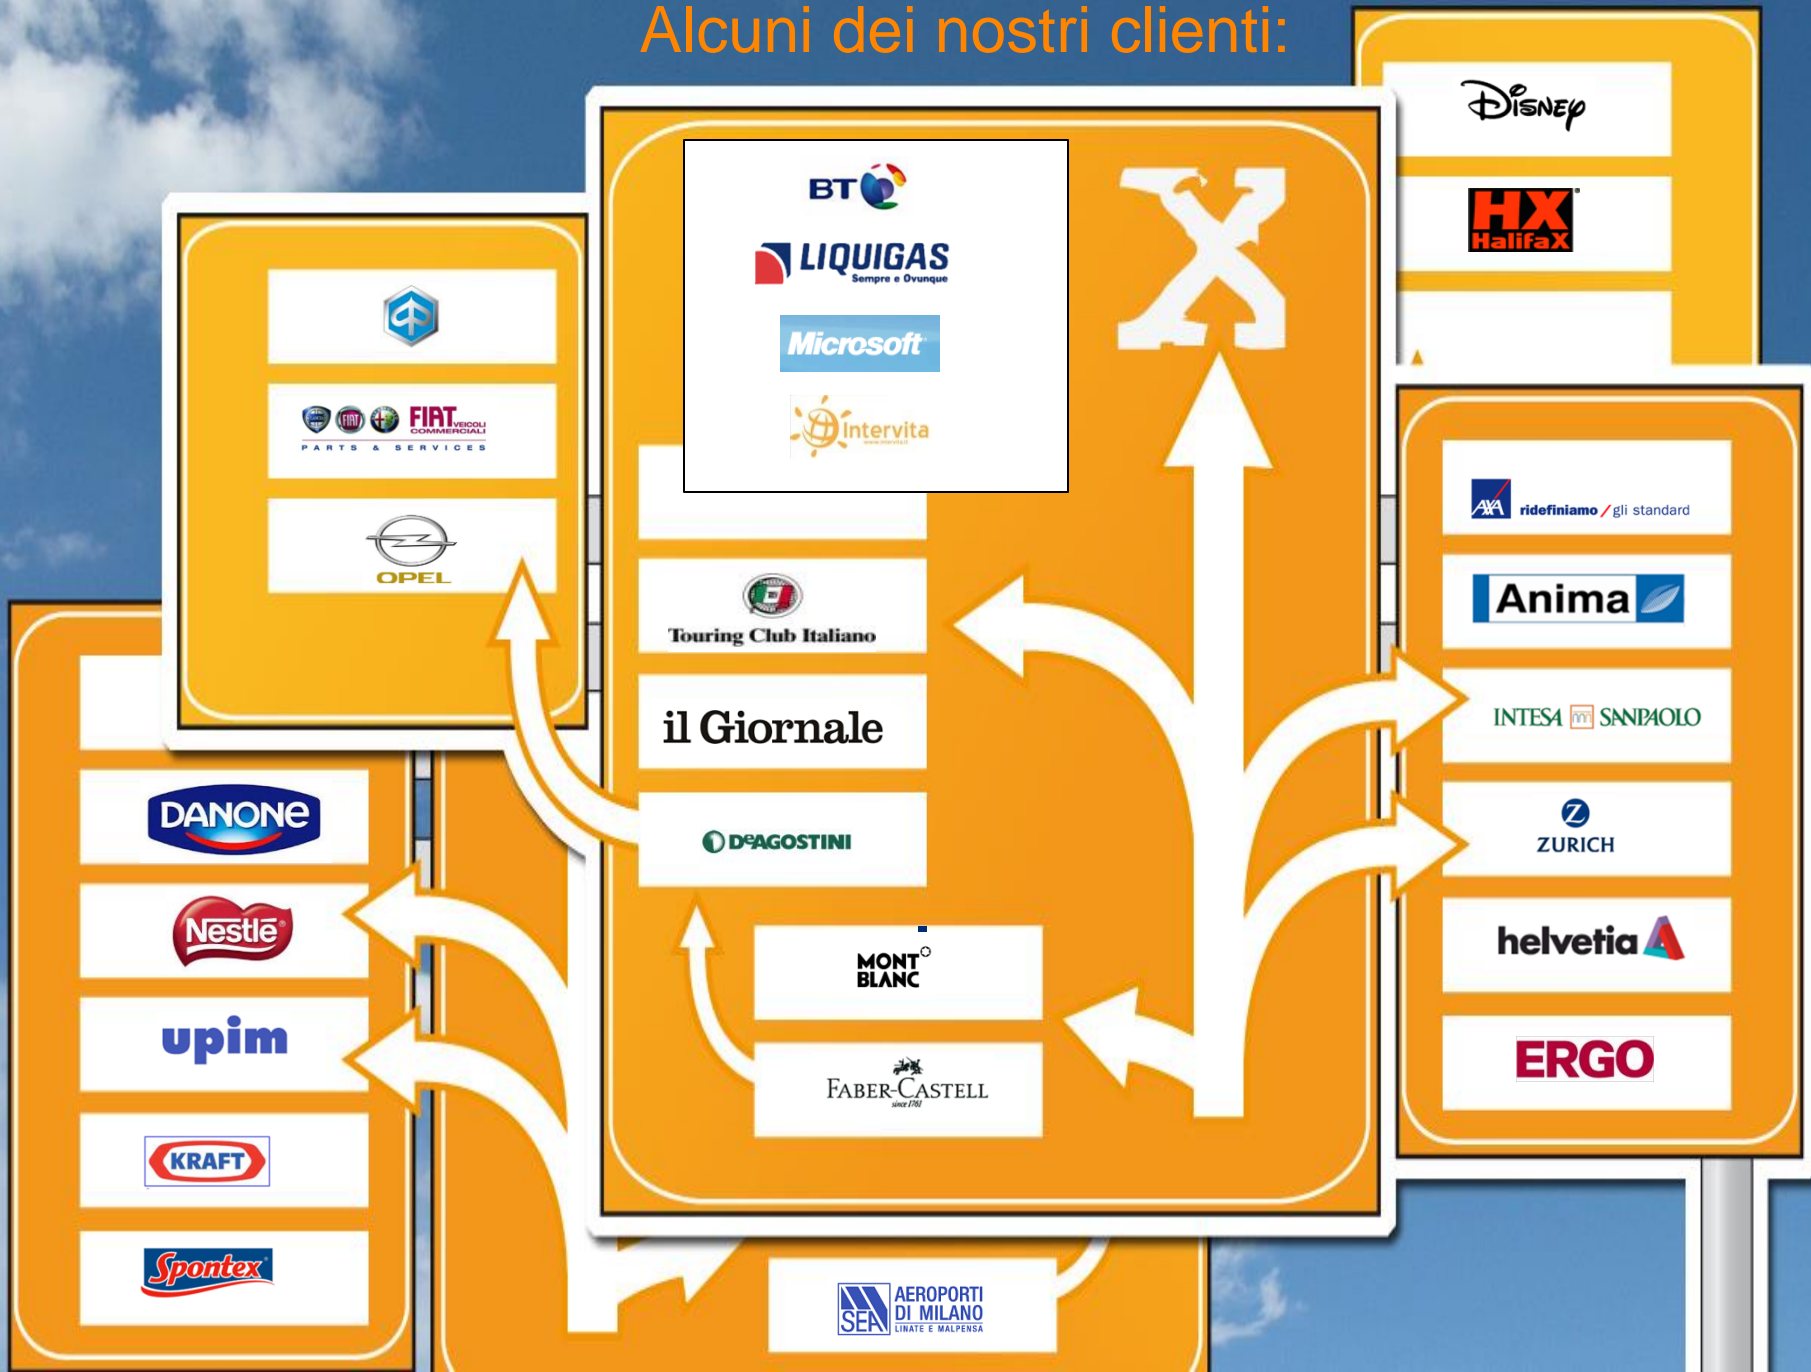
Alcuni dei nostri clienti:

BT
LIQUIGAS
Sempre e Ovunque
Microsoft
Intervita

Disney
HX
Halifax

FIAT VEICOLI COMMERCIALI
PARTS & SERVICES
OPEL

Touring Club Italiano
il Giornale
DeAGOSTINI
MONT BLANC
FABER-CASTELL
since 1761

AXA ridefiniamo / gli standard
Anima
INTESA SANPAOLO
ZURICH
helvetia
ERGO

DANONE
Nestlé
upim
KRAFT
Spontex

SEA AEROPORTI DI MILANO
LINATE E MALPENSA